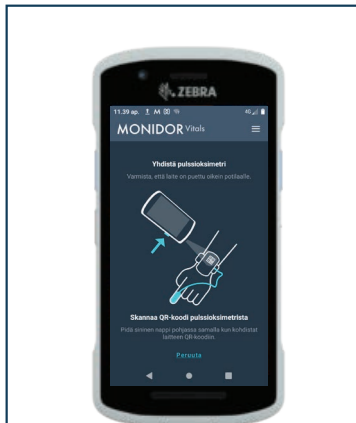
ZEBRA

11.39 ap.

MONIDOR Vitals

Yhdistä pulssioksimetri

Varmista, että laite on puettu oikein potilaalle.

Skannaa QR-koodi pulssioksimetristä

Pidä sininen nappi pohjassa samalla kun kohdistat laitteen QR-koodiin.

Peruuta